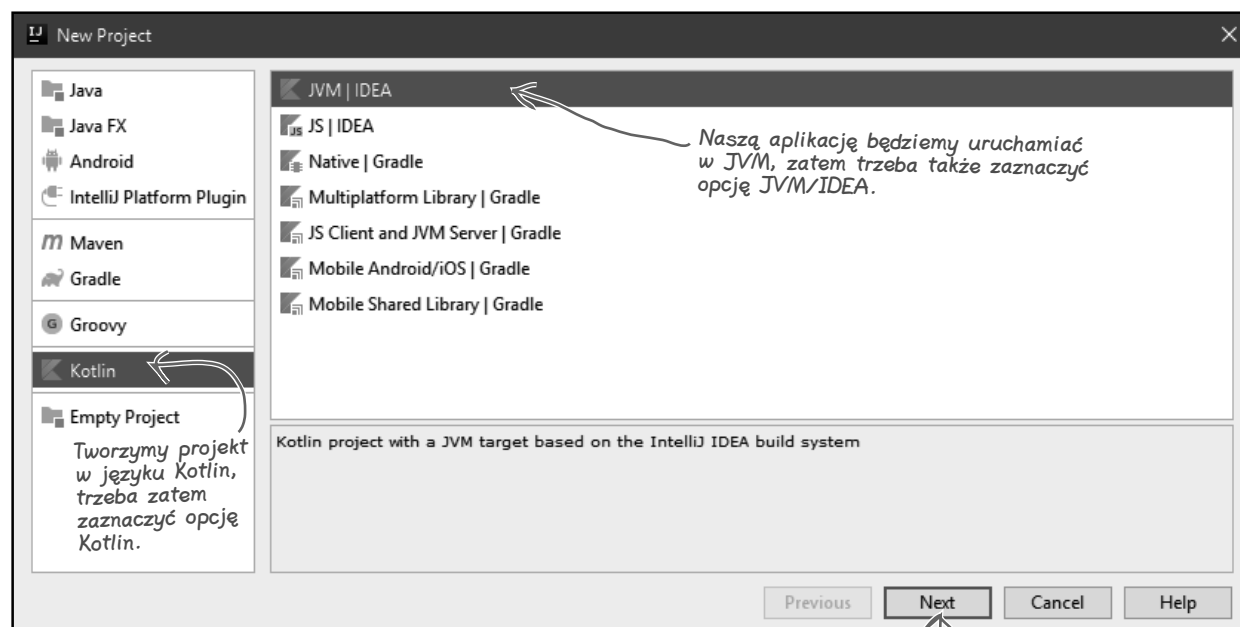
New Project

Java
Java FX
Android
IntelliJ Platform Plugin
Maven
Gradle
Groovy
Kotlin
Empty Project

Tworzymy projekt w języku Kotlin, trzeba zatem zaznaczyć opcję Kotlin.

JVM | IDEA
JS | IDEA
Native | Gradle
Multiplatform Library | Gradle
JS Client and JVM Server | Gradle
Mobile Android/iOS | Gradle
Mobile Shared Library | Gradle

Naszą aplikację będziemy uruchamiać w JVM, zatem trzeba także zaznaczyć opcję JVM/IDEA.

Kotlin project with a JVM target based on the IntelliJ IDEA build system

Previous
Next
Cancel
Help